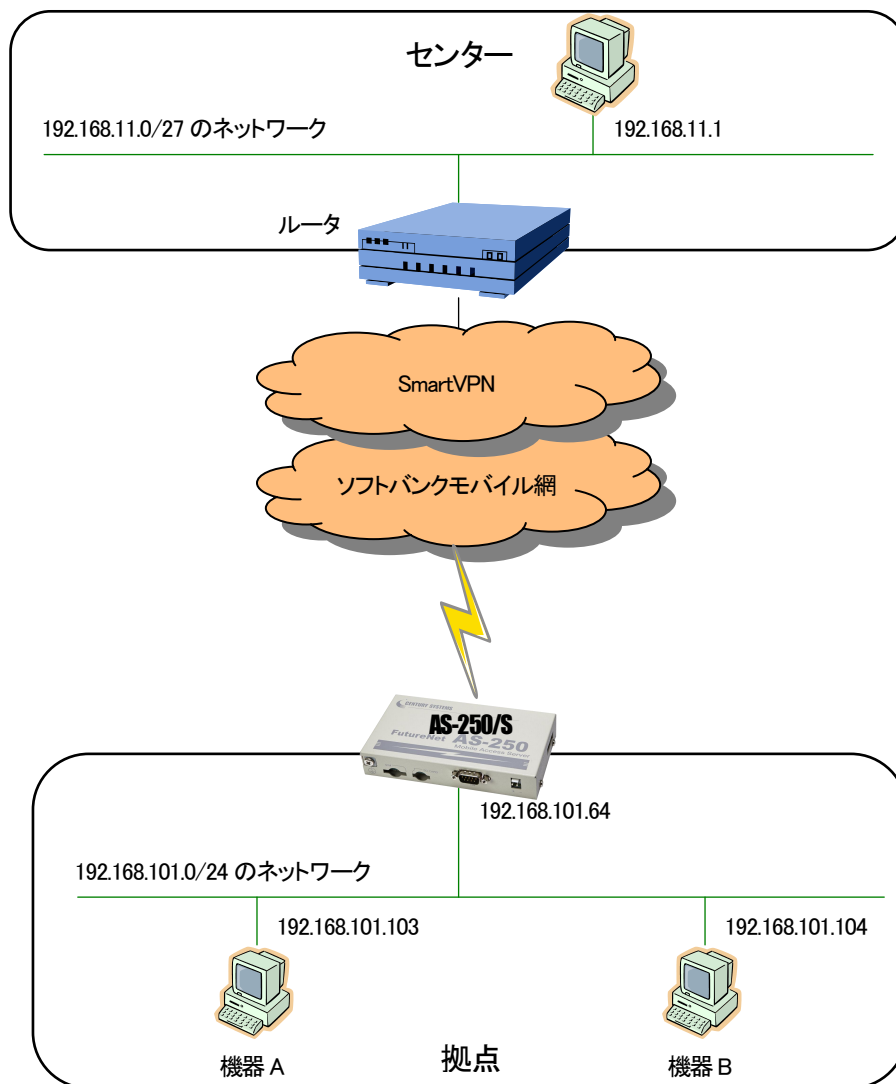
センター

192.168.11.0/27 のネットワーク

192.168.11.1

ルータ

SmartVPN

ソフトバンクモバイル網

CENTURY SYSTEMS

AS-250/S

FutureNet AS-250

Mobile Access Server

192.168.101.64

192.168.101.0/24 のネットワーク

192.168.101.103

192.168.101.104

機器 A

拠点

機器 B